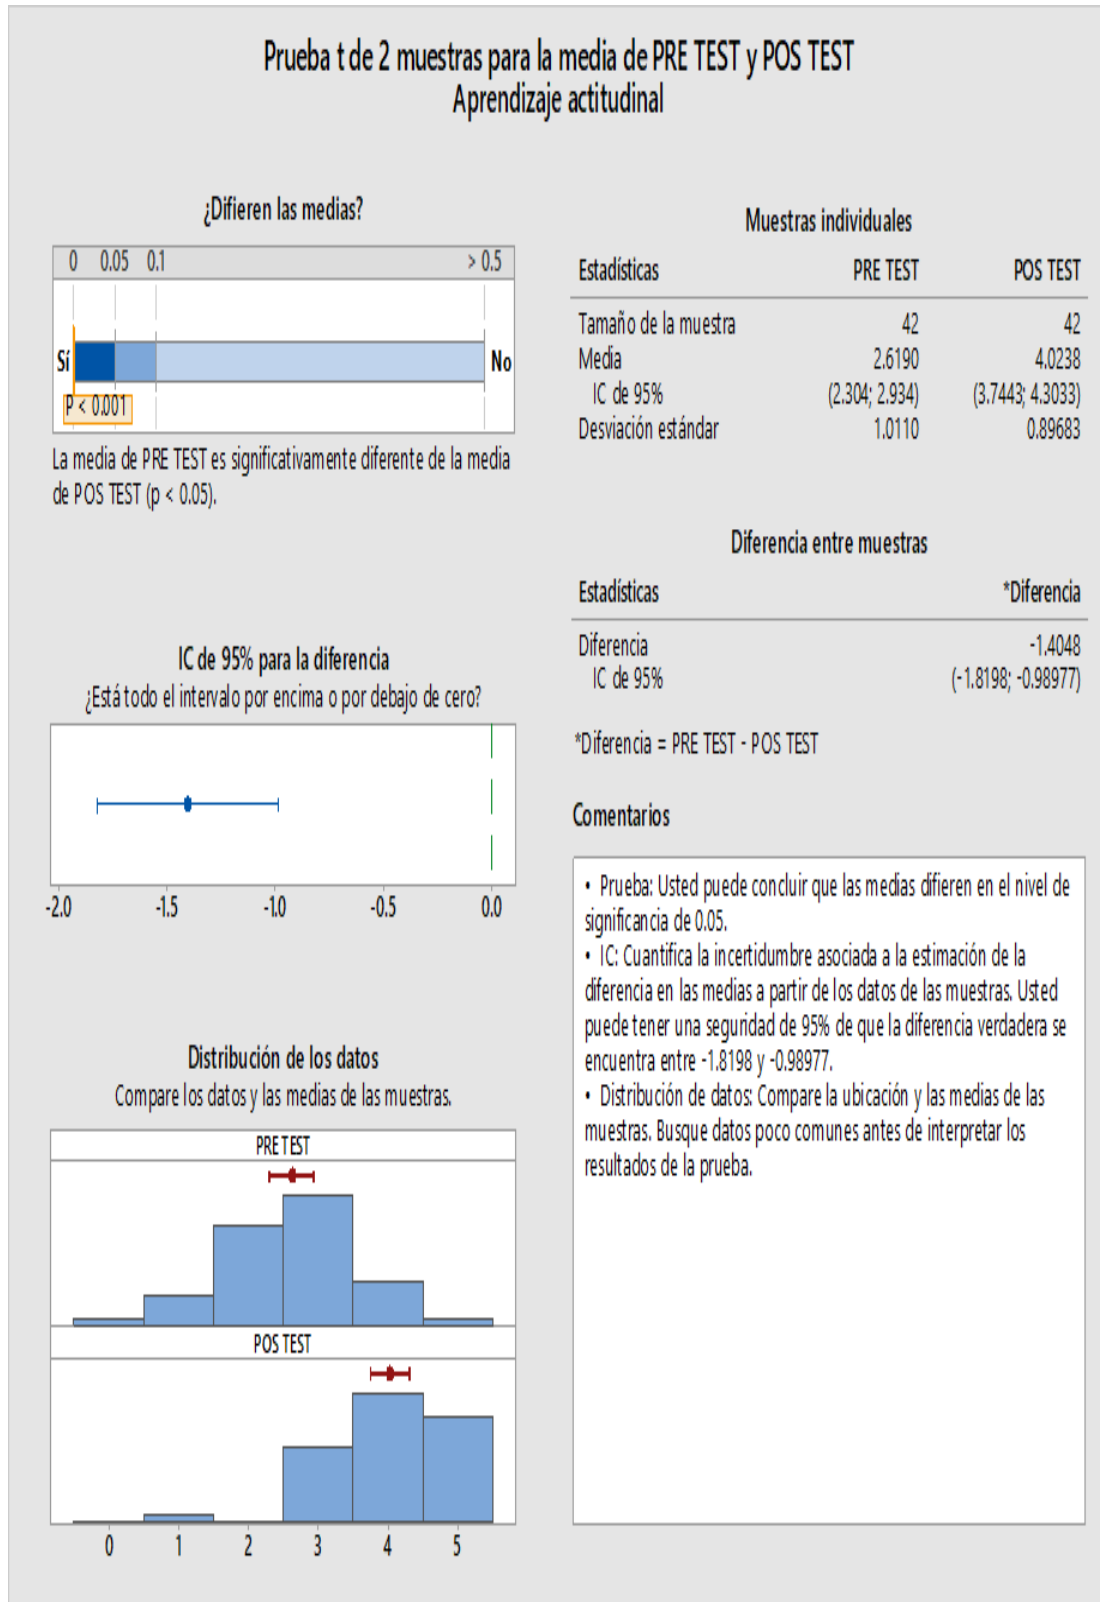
Prueba t de 2 muestras para la media de PRE TEST y POS TEST
Aprendizaje actitudinal

¿Difieren las medias?

0 0.05 0.1 > 0.5

Sí No

P < 0.001

La media de PRE TEST es significativamente diferente de la media de POS TEST (p < 0.05).

Muestras individuales

| Estadísticas | PRE TEST | POS TEST |
|---|---|---|
| Tamaño de la muestra | 42 | 42 |
| Media | 2.6190 | 4.0238 |
| IC de 95% | (2.304; 2.934) | (3.7443; 4.3033) |
| Desviación estándar | 1.0110 | 0.89683 |

Diferencia entre muestras

| Estadísticas | *Diferencia |
|---|---|
| Diferencia | -1.4048 |
| IC de 95% | (-1.8198; -0.98977) |

*Diferencia = PRE TEST - POS TEST

IC de 95% para la diferencia
¿Está todo el intervalo por encima o por debajo de cero?

-2.0 -1.5 -1.0 -0.5 0.0

Comentarios

• Prueba: Usted puede concluir que las medias difieren en el nivel de significancia de 0.05.
• IC: Cuantifica la incertidumbre asociada a la estimación de la diferencia en las medias a partir de los datos de las muestras. Usted puede tener una seguridad de 95% de que la diferencia verdadera se encuentra entre -1.8198 y -0.98977.
• Distribución de datos: Compare la ubicación y las medias de las muestras. Busque datos poco comunes antes de interpretar los resultados de la prueba.

Distribución de los datos
Compare los datos y las medias de las muestras.

PRE TEST

POS TEST

0 1 2 3 4 5